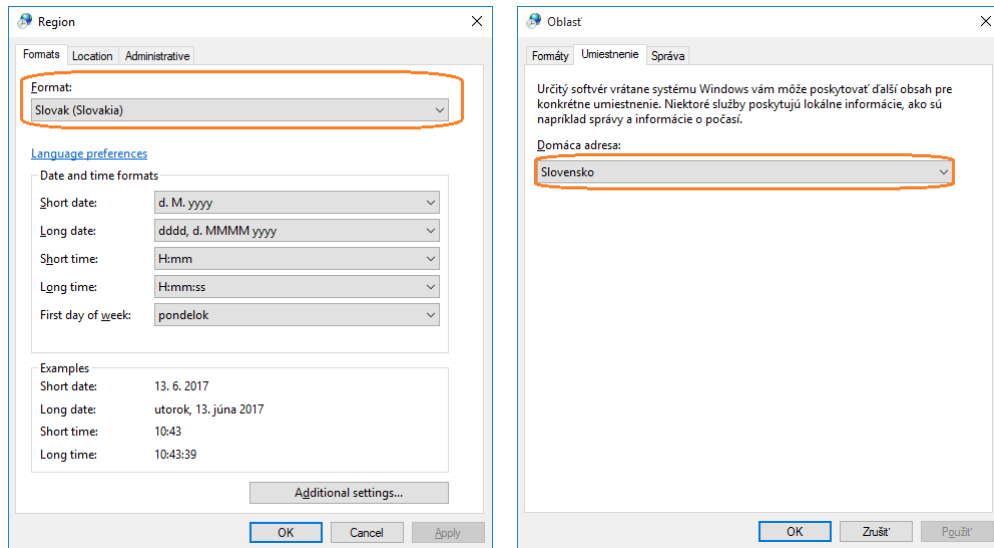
Region

Formats | Location | Administrative

Format:
Slovak (Slovakia)

Language preferences

Date and time formats

| | |
|---|---|
| Short date: | d. M. yyyy |
| Long date: | dddd, d. MMMM yyyy |
| Short time: | H:mm |
| Long time: | H:mm:ss |
| First day of week: | pondelok |

Examples

| | |
|---|---|
| Short date: | 13. 6. 2017 |
| Long date: | utorok, 13. júna 2017 |
| Short time: | 10:43 |
| Long time: | 10:43:39 |

Additional settings...

OK | Cancel | Apply

Oblasť

Formáty | Umiestnenie | Správa

Určitý softvér vrátane systému Windows vám môže poskytovať ďalší obsah pre konkrétne umiestnenie. Niektoré služby poskytujú lokálne informácie, ako sú napríklad správy a informácie o počasí.

Domáca adresa:
Slovensko

OK | Zrušiť | Použiť